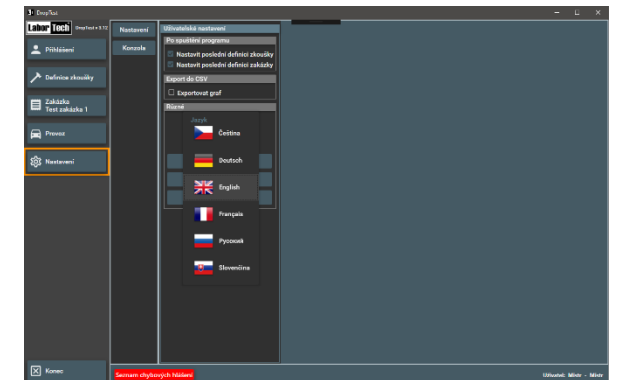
DeepTest

Labor Tech DeepTest v 0.12

Přihlášení

Definice zkoušky

Zakázka
Test zakázka 1

Provoz

Nastavení

Konec

Nastavení

Konzola

Uživatelské nastavení

Po spuštění programu

Nastavit poslední definici zkoušky

Nastavit poslední definici zakázky

Export do CSV

Exportovat graf

Různé

Jazyk

Čeština

Deutsch

English

Français

Русский

Slovenčina

Seznam chybových hlášení

Uživatel: Mistr - Mistr